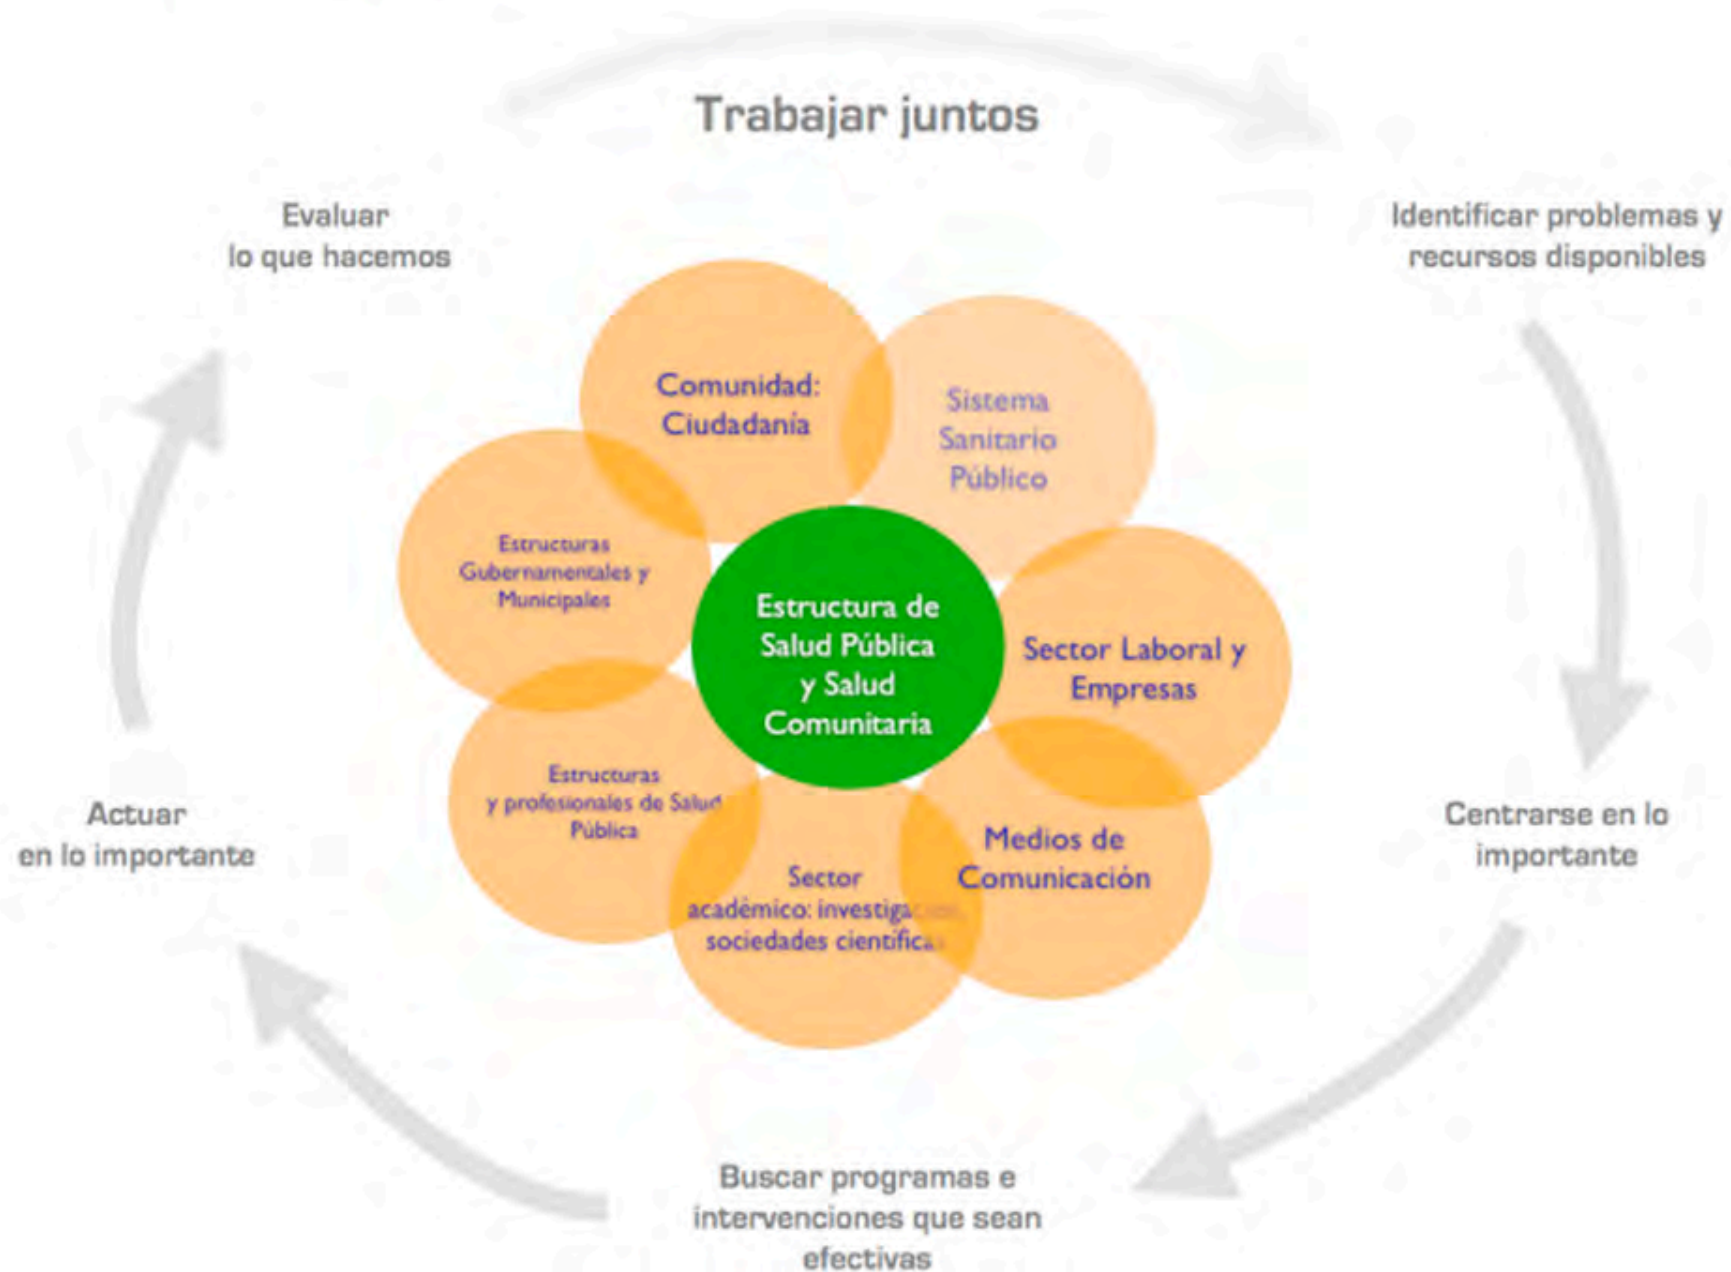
Trabajar juntos

Evaluar lo que hacemos

Identificar problemas y recursos disponibles

Comunidad: Ciudadanía

Sistema Sanitario Público

Estructuras Gubernamentales y Municipales

Estructura de Salud Pública y Salud Comunitaria

Sector Laboral y Empresas

Estructuras y profesionales de Salud Pública

Sector académico: investiga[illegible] sociedades científica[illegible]

Medios de Comunicación

Actuar en lo importante

Centrarse en lo importante

Buscar programas e intervenciones que sean efectivas